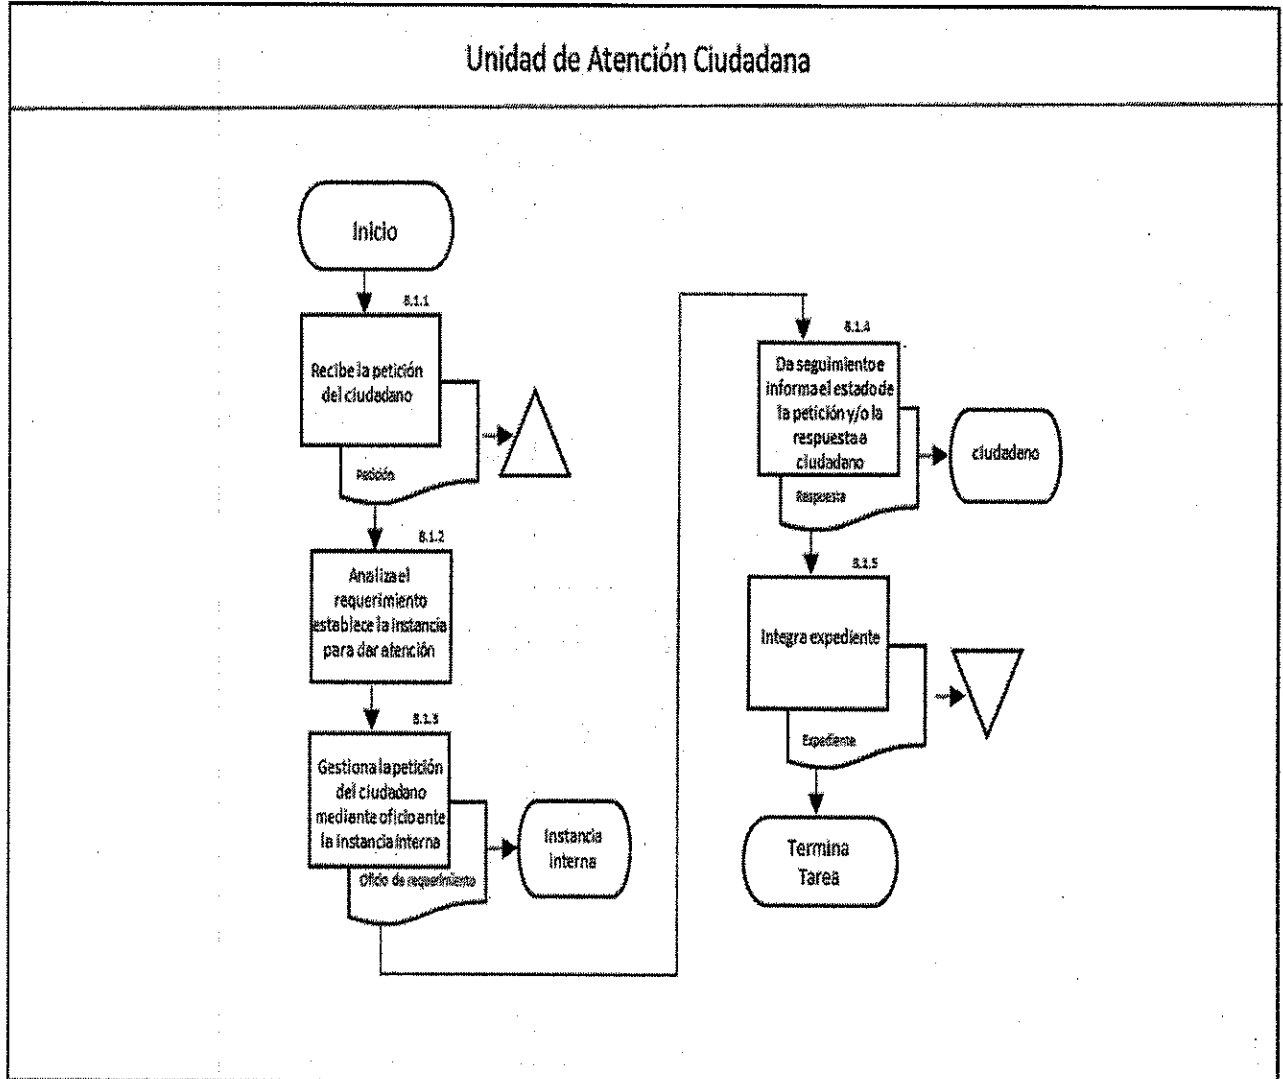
Unidad de Atención Ciudadana

Inicio

8.1.1

Recibe la petición del ciudadano

Petición

8.1.2

Analiza el requerimiento establece la instancia para dar atención

8.1.3

Gestiona la petición del ciudadano mediante oficio ante la instancia interna

Oficio de requerimiento

Instancia interna

8.1.4

Da seguimiento e informa el estado de la petición y/o la respuesta a ciudadano

Respuesta

ciudadano

8.1.5

Integra expediente

Expediente

Termina Tarea